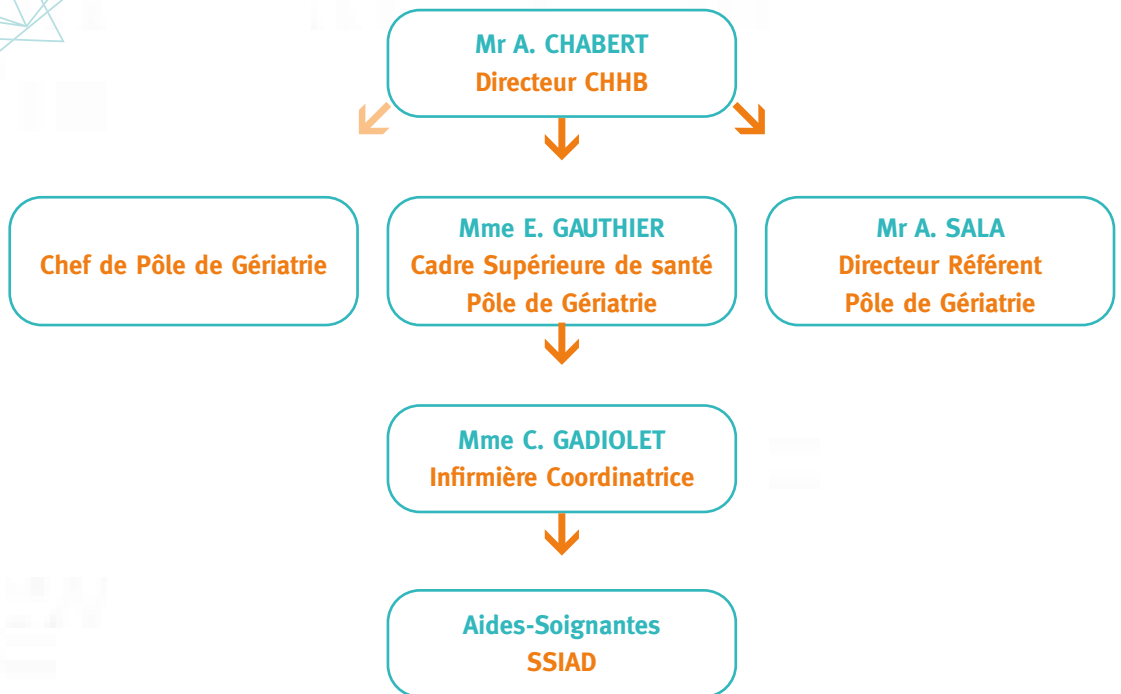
Mr A. CHABERT
Directeur CHHB

Chef de Pôle de Gériatrie

Mme E. GAUTHIER
Cadre Supérieure de santé
Pôle de Gériatrie

Mr A. SALA
Directeur Référent
Pôle de Gériatrie

Mme C. GADIOLET
Infirmière Coordinatrice

Aides-Soignantes
SSIAD